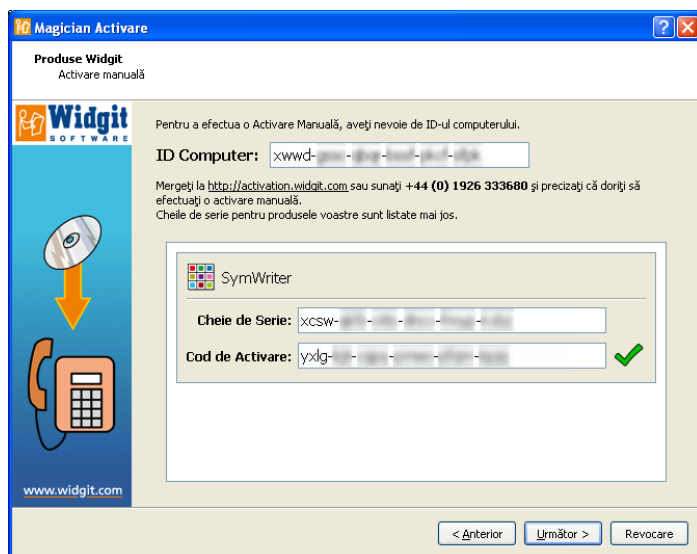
Magician Activare

Produse Widgit
Activare manuală

Widgit
SOFTWARE

Pentru a efectua o Activare Manuală, aveţi nevoie de ID-ul computerului.

ID Computer: xwwd-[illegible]-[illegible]-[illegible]-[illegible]-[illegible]

Mergeţi la http://activation.widgit.com sau sunaţi +44 (0) 1926 333680 şi precizaţi că doriţi să efectuaţi o activare manuală.
Cheile de serie pentru produsele voastre sunt listate mai jos.

SymWriter

Cheie de Serie: xcsw-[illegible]-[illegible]-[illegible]-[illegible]-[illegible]

Cod de Activare: yxlg-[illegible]-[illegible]-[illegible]-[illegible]-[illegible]

www.widgit.com

< Anterior | Următor > | Revocare